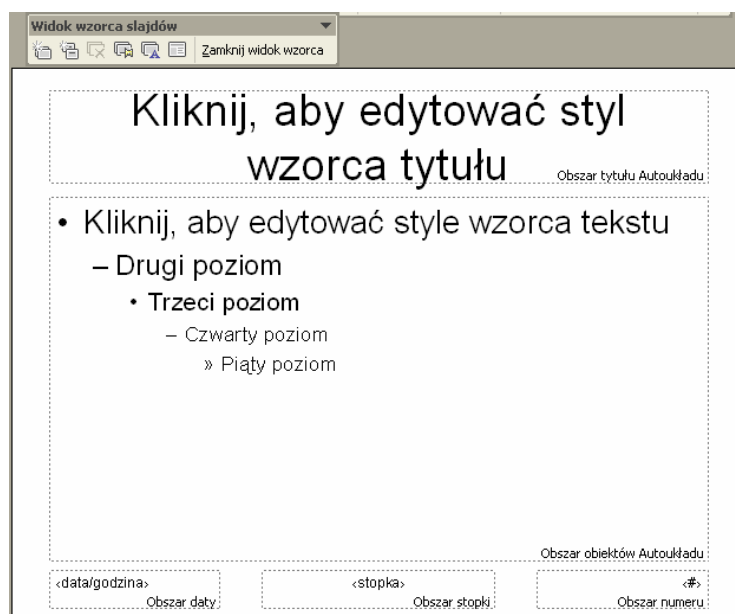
Widok wzorca slajdów

Zamknij widok wzorca

Kliknij, aby edytować styl wzorca tytułu

Obszar tytułu Autoukładu

• Kliknij, aby edytować style wzorca tekstu

– Drugi poziom

• Trzeci poziom

– Czwarty poziom

» Piąty poziom

Obszar obiektów Autoukładu

‹data/godzina›

Obszar daty

‹stopka›

Obszar stopki

‹#›

Obszar numeru